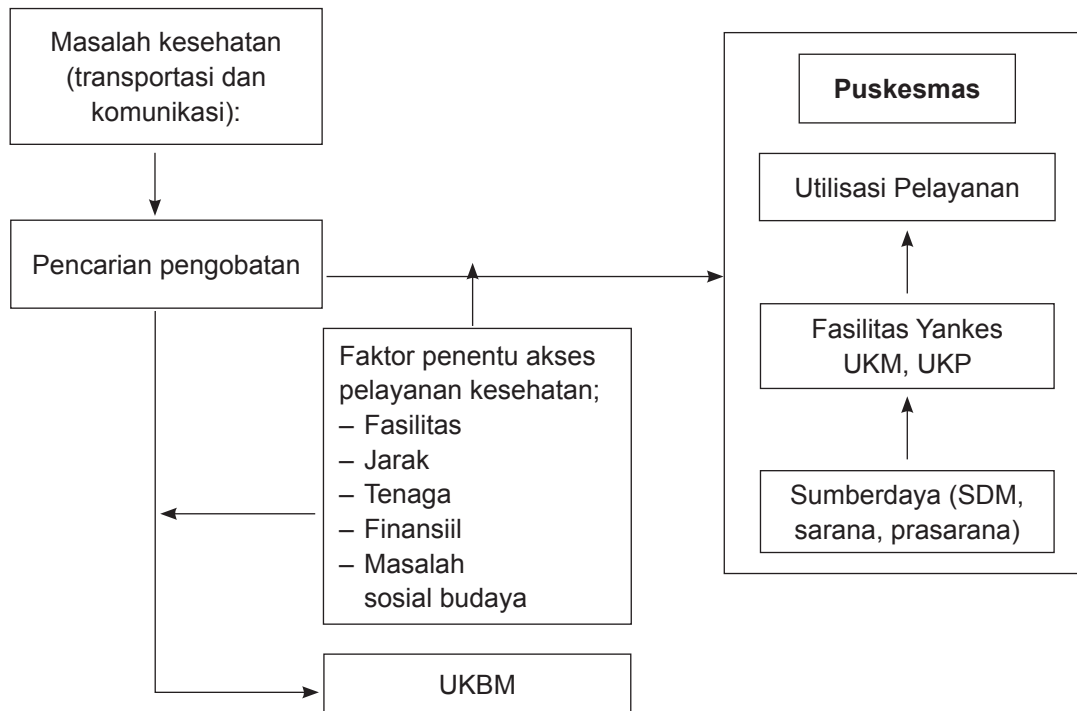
Masalah kesehatan (transportasi dan komunikasi):

Pencarian pengobatan

Faktor penentu akses pelayanan kesehatan;
– Fasilitas
– Jarak
– Tenaga
– Finansiil
– Masalah sosial budaya

UKBM

Puskesmas

Utilisasi Pelayanan

Fasilitas Yankes UKM, UKP

Sumberdaya (SDM, sarana, prasarana)